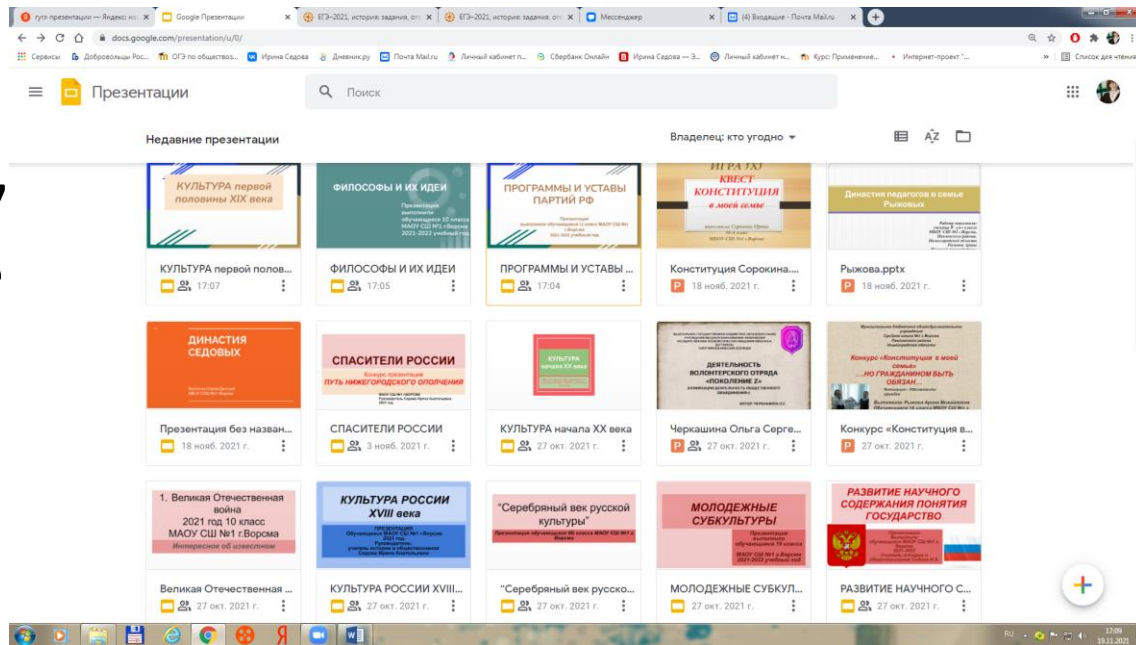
гугл презентации — Яндекс: на | Google Презентации | ЕГЭ–2021, история: задания, отв | ЕГЭ–2021, история: задания, отв | Мессенджер | (4) Входящие - Почта Mail.ru

docs.google.com/presentation/u/0/

Сервисы | Добровольцы Рос... | ОГЭ по обществозн... | Ирина Седова | Дневник.ру | Почта Mail.ru | Личный кабинет п... | Сбербанк Онлайн | Ирина Седова — З... | Личный кабинет н... | Курс: Применение... | Интернет-проект "... | Список для чтения

Презентации

Поиск

Недавние презентации

Владелец: кто угодно

КУЛЬТУРА первой половины XIX века

КУЛЬТУРА первой полов...
17:07

ФИЛОСОФЫ И ИХ ИДЕИ

ФИЛОСОФЫ И ИХ ИДЕИ
17:05

ПРОГРАММЫ И УСТАВЫ ПАРТИЙ РФ

ПРОГРАММЫ И УСТАВЫ ...
17:04

ИГРА УХЭ КВЕСТ КОНСТИТУЦИЯ в моей семье

Конституция Сорокина....
18 нояб. 2021 г.

Династия педагогов в семье Рыжковых

Рыжова.pptx
18 нояб. 2021 г.

ДИНАСТИЯ СЕДОВЫХ

Презентация без назван...
18 нояб. 2021 г.

СПАСИТЕЛИ РОССИИ
Конкурс презентаций
ПУТЬ НИЖЕГОРОДСКОГО ОПОЛЧЕНИЯ

СПАСИТЕЛИ РОССИИ
3 нояб. 2021 г.

КУЛЬТУРА начала XX века

КУЛЬТУРА начала XX века
27 окт. 2021 г.

ДЕЯТЕЛЬНОСТЬ ВОЛОНТЕРСКОГО ОТРЯДА «ПОКОЛЕНИЕ Z»

Черкашина Ольга Серге...
27 окт. 2021 г.

Конкурс «Конституция в моей семье» ...НО ГРАЖДАНИНОМ БЫТЬ ОБЯЗАН...

Конкурс «Конституция в...
27 окт. 2021 г.

1. Великая Отечественная война
2021 год 10 класс
МАОУ СШ №1 г.Ворсма
Интересное об известном

Великая Отечественная ...
27 окт. 2021 г.

КУЛЬТУРА РОССИИ XVIII века

КУЛЬТУРА РОССИИ XVIII...
27 окт. 2021 г.

"Серебряный век русской культуры"

"Серебряный век русско...
27 окт. 2021 г.

МОЛОДЕЖНЫЕ СУБКУЛЬТУРЫ

МОЛОДЕЖНЫЕ СУБКУЛ...
27 окт. 2021 г.

РАЗВИТИЕ НАУЧНОГО СОДЕРЖАНИЯ ПОНЯТИЯ ГОСУДАРСТВО

РАЗВИТИЕ НАУЧНОГО С...
27 окт. 2021 г.

RU 17:09 19.11.2021